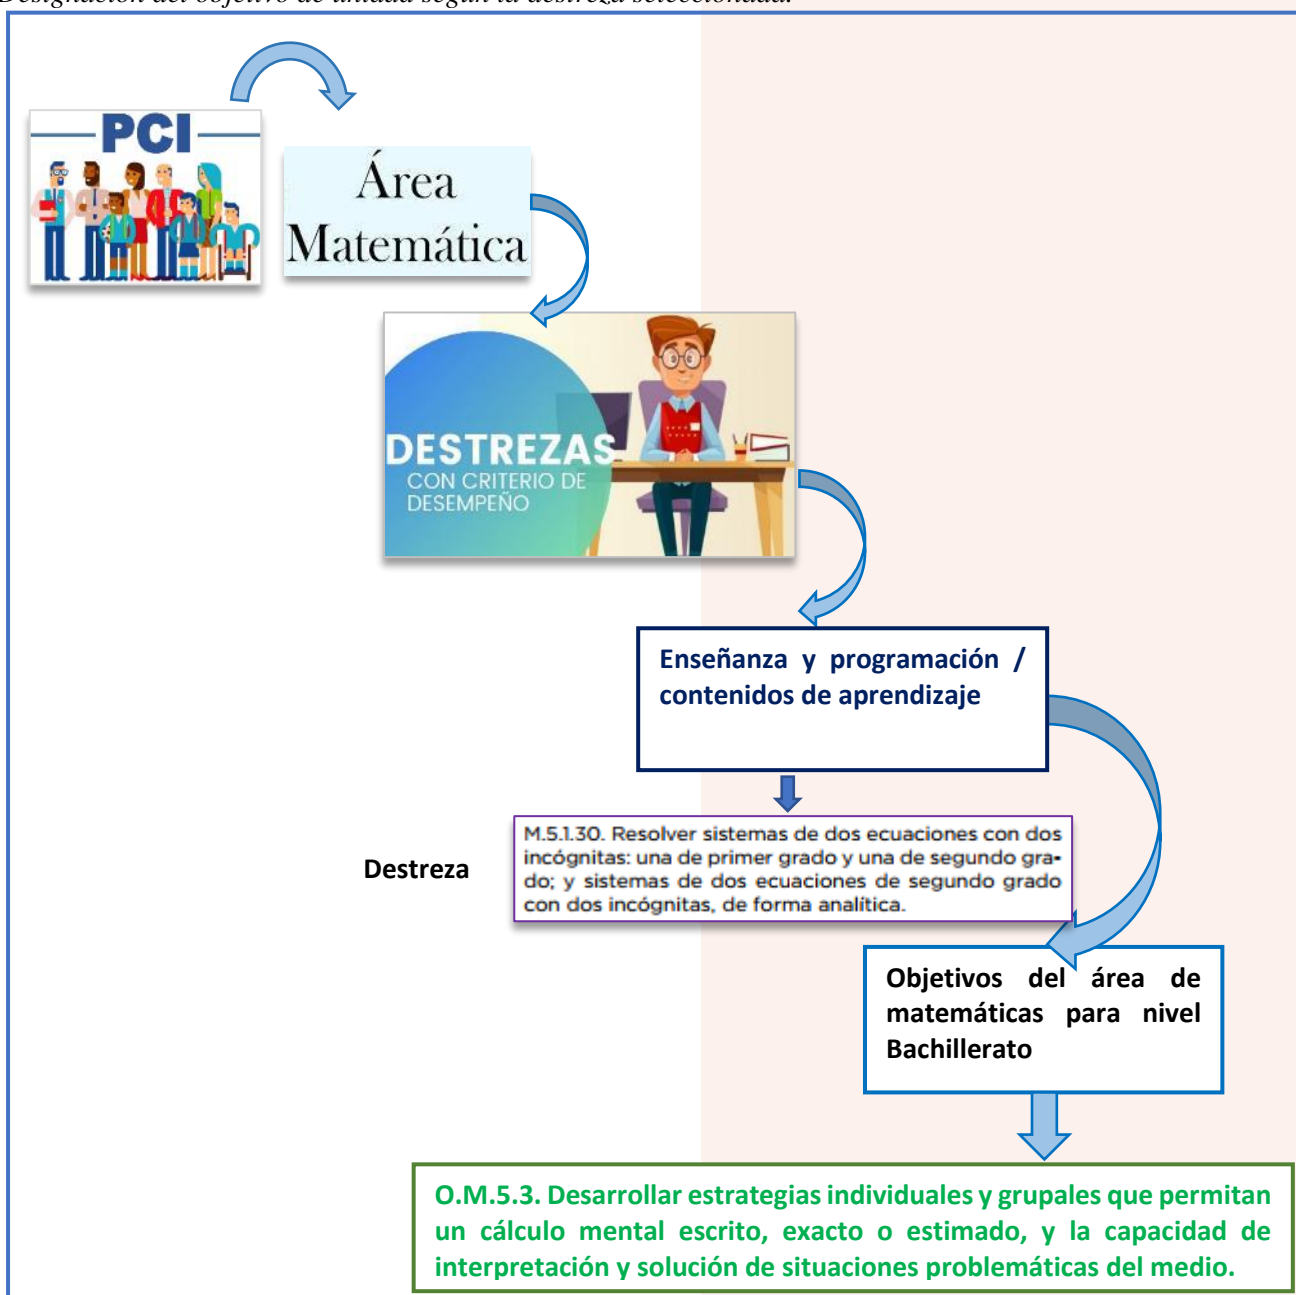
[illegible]

PCI

Área Matemática

DESTREZAS
CON CRITERIO DE DESEMPEÑO

Enseñanza y programación / contenidos de aprendizaje

Destreza

M.5.1.30. Resolver sistemas de dos ecuaciones con dos incógnitas: una de primer grado y una de segundo grado; y sistemas de dos ecuaciones de segundo grado con dos incógnitas, de forma analítica.

Objetivos del área de matemáticas para nivel Bachillerato

O.M.5.3. Desarrollar estrategias individuales y grupales que permitan un cálculo mental escrito, exacto o estimado, y la capacidad de interpretación y solución de situaciones problemáticas del medio.